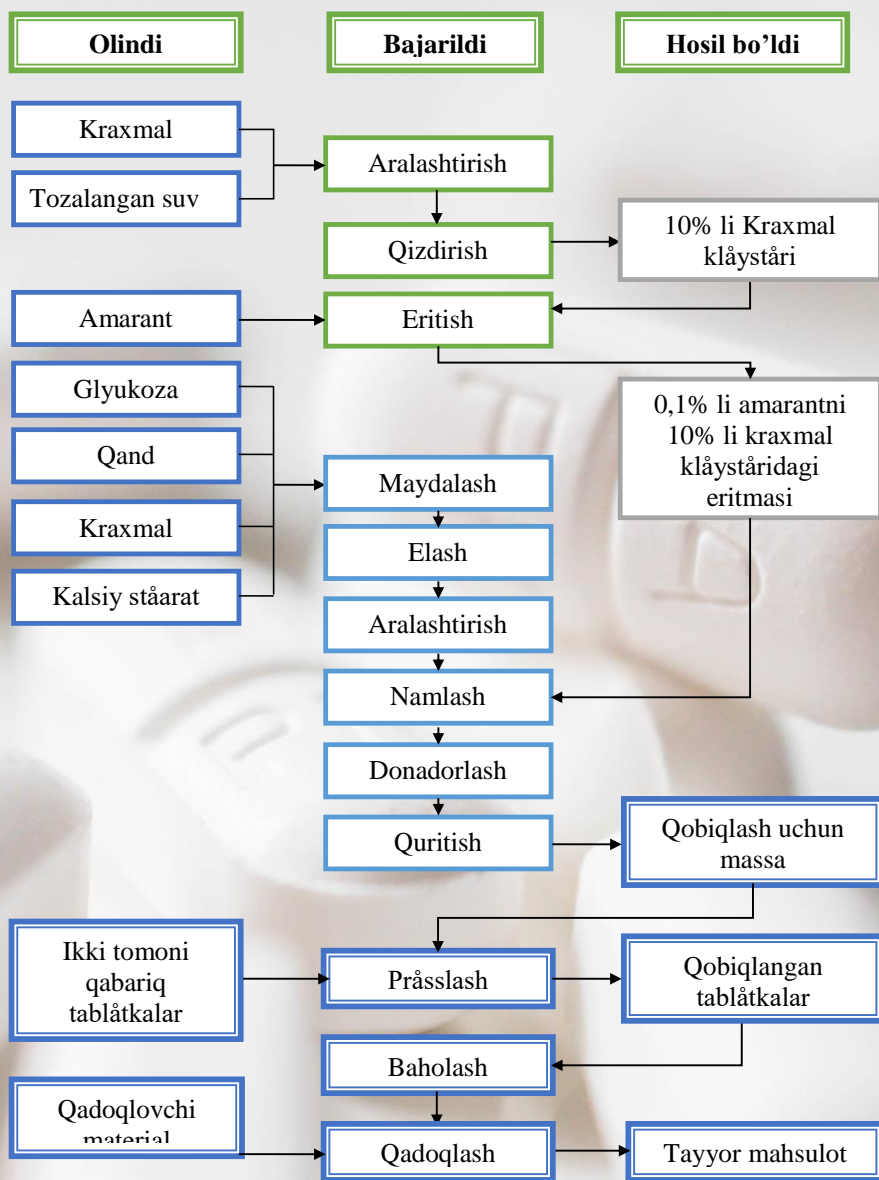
Olindi

Bajarildi

Hosil bo'ldi

Kraxmal

Tozalangan suv

Aralashtirish

Qizdirish

10% li Kraxmal klåyståri

Amarant

Eritish

Glyukoza

Qand

Kraxmal

Kalsiy ståarat

0,1% li amarantni 10% li kraxmal klåyståridagi eritmasi

Maydalash

Elash

Aralashtirish

Namlash

Donadorlash

Quritish

Qobiqlash uchun massa

Ikki tomoni qabariq tablåtkalar

Pråsslash

Qobiqlangan tablåtkalar

Baholash

Qadoqlovchi material

Qadoqlash

Tayyor mahsulot